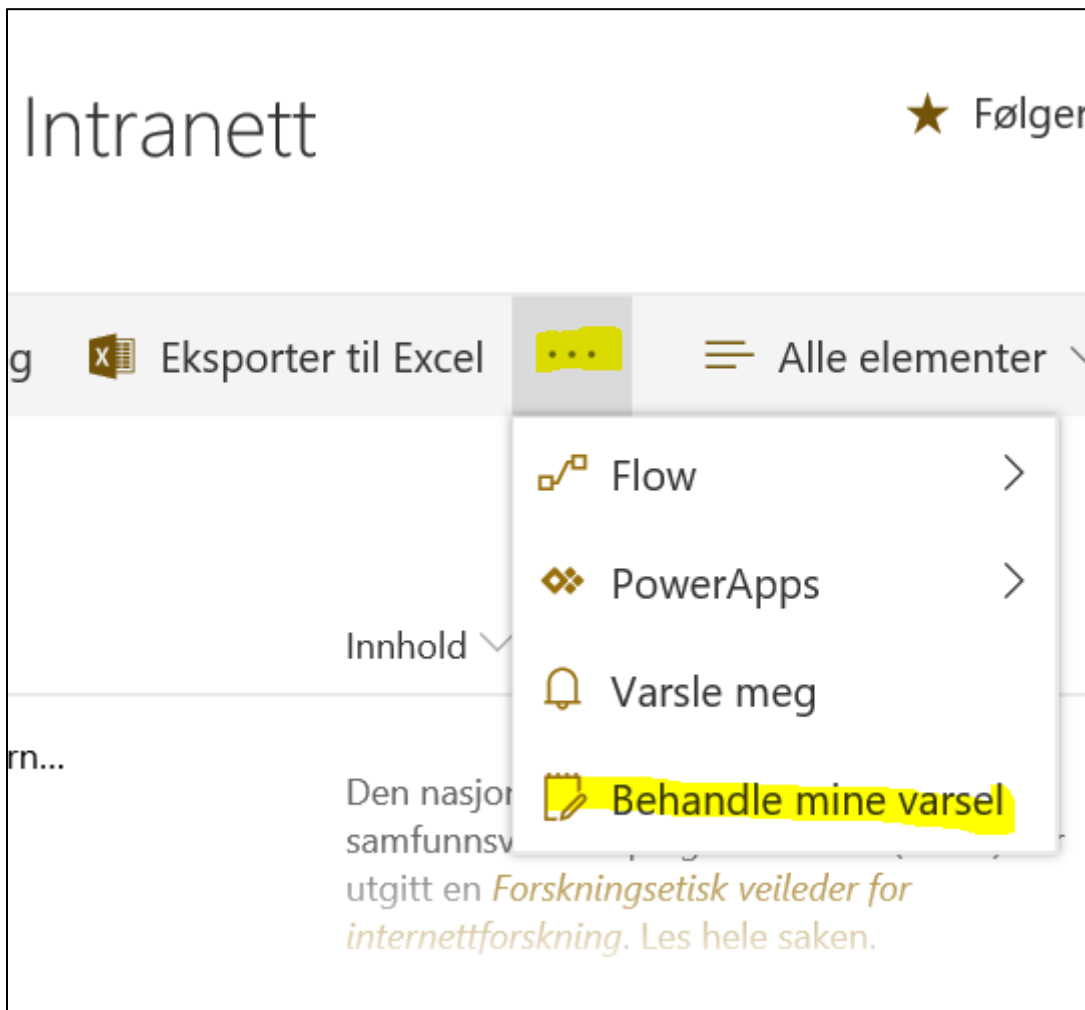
Intranett

★ Følger

g Eksporter til Excel ··· Alle elementer

Flow

PowerApps

Varsle meg

Behandle mine varsel

Innhold

rn...

Den nasjor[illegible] samfunnsv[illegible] utgitt en Forskningsetisk veileder for internettforskning. Les hele saken.